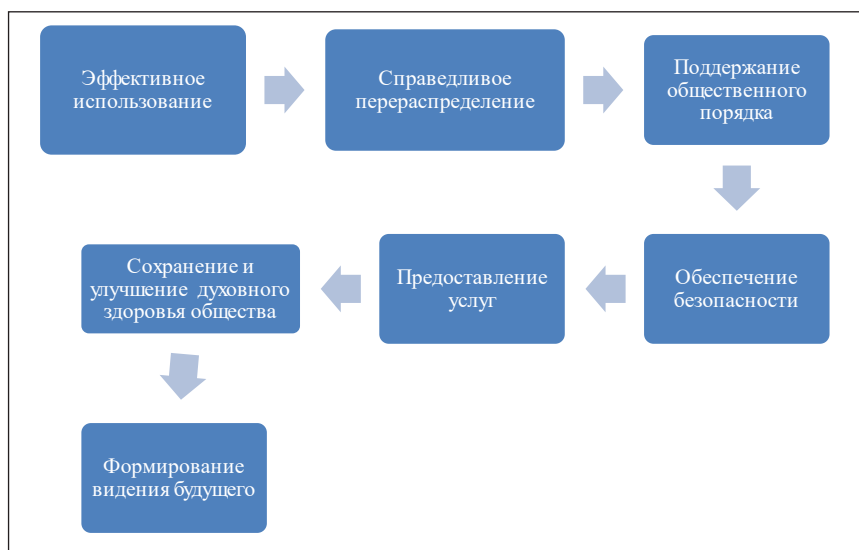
Эффективное использование

Справедливое перераспределение

Поддержание общественного порядка

Обеспечение безопасности

Предоставление услуг

Сохранение и улучшение духовного здоровья общества

Формирование видения будущего